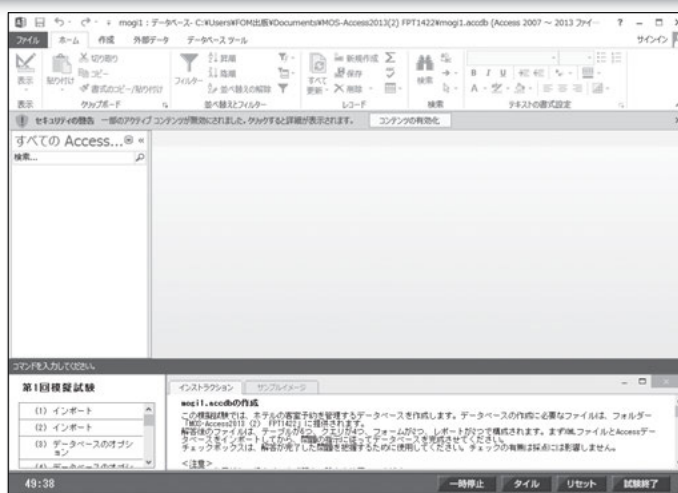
mogi1 : データベース- C:¥Users¥FOM出版¥Documents¥MOS-Access2013(2) FPT1422¥mogi1.accdb (Access 2007 ~ 2013 ファイ- ? – □ ×

ファイル ホーム 作成 外部データ データベースツール サインイン

表示 貼り付け 切り取り コピー 書式のコピー/貼り付け フィルター 昇順 降順 並べ替えの解除 すべて更新 新規作成 保存 削除 検索 B I U

表示 クリップボード 並べ替えとフィルター レコード 検索 テキストの書式設定

セキュリティの警告 一部のアクティブ コンテンツが無効にされました。クリックすると詳細が表示されます。 コンテンツの有効化

すべての Access...

検索...

コマンドを入力してください。

第1回模擬試験

(1) インポート

(2) インポート

(3) データベースのオプション

インストラクション サンプルイメージ

mogi1.accdbの作成

この模擬試験では、ホテルの客室予約を管理するデータベースを作成します。データベースの作成に必要なファイルは、フォルダー「MOS-Access2013 (2) FPT1422」に提供されます。
解答後のファイルは、テーブルが4つ、クエリが4つ、フォームが4つ、レポートが1つで構成されます。まずXMLファイルとAccessデータベースをインポートしてから、問題の指示に従ってデータベースを完成させてください。
チェックボックスは、解答が完了した問題を確認するために使用してください。チェックの有無は採点には影響しません。

<注意>

49:38 一時停止 タイル リセット 試験終了